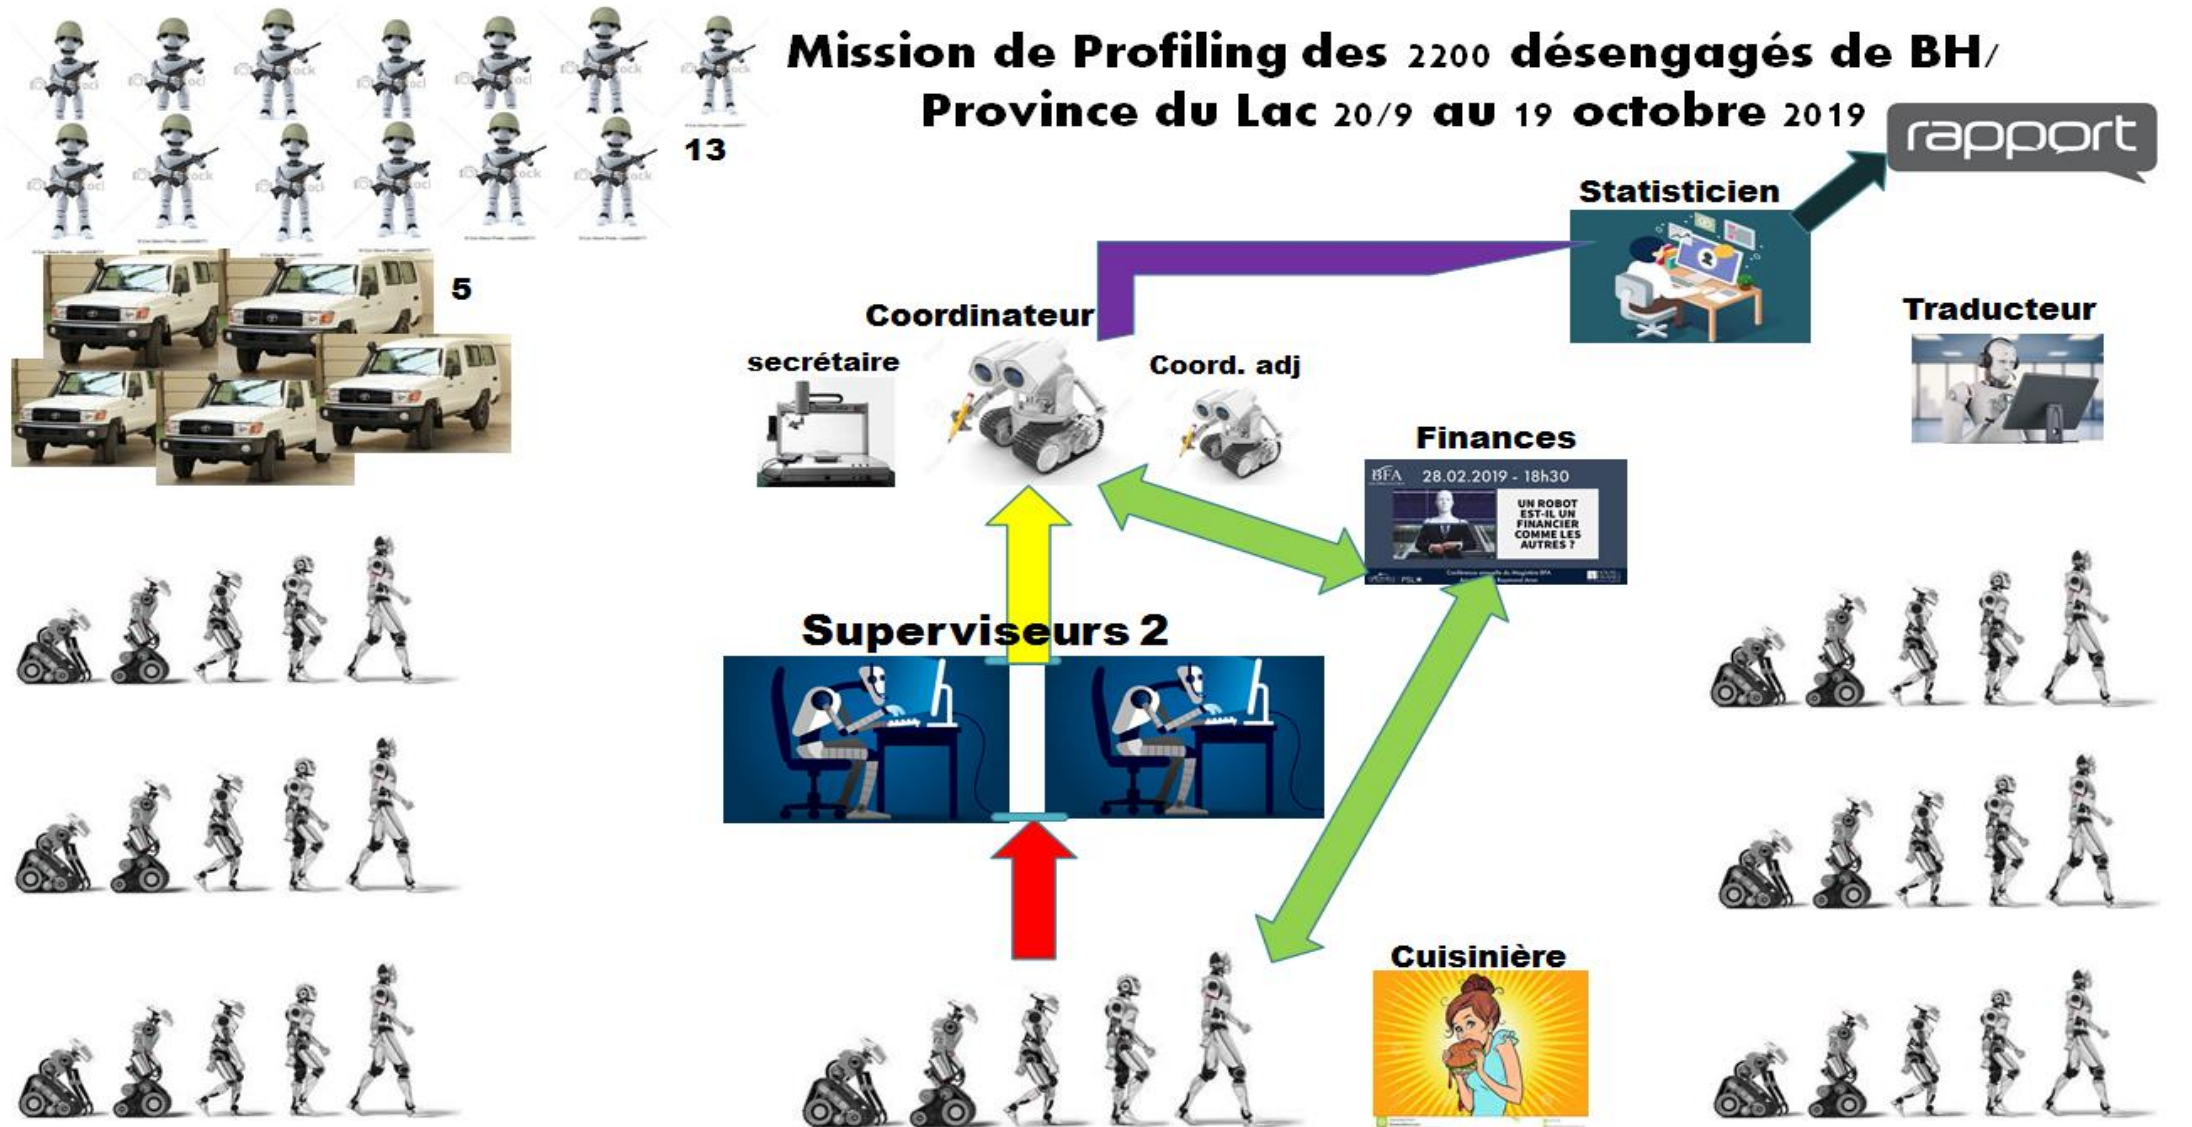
Mission de Profiling des 2200 désengagés de BH/ Province du Lac 20/9 au 19 octobre 2019

13

5

rapport

Statisticien

Coordinateur

secrétaire

Coord. adj

Traducteur

Finances

BFA 28.02.2019 - 18h30

UN ROBOT EST-IL UN FINANCIER COMME LES AUTRES ?

Superviseurs 2

Cuisinière